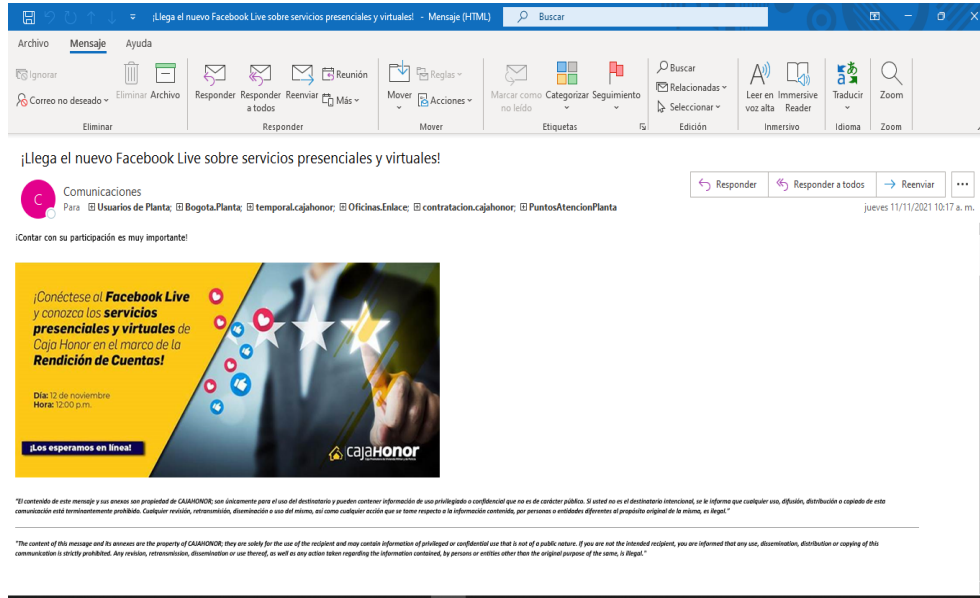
¡Llega el nuevo Facebook Live sobre servicios presenciales y virtuales! - Mensaje (HTML) Buscar

Archivo Mensaje Ayuda

Ignorar Correo no deseado Eliminar Archivo
Eliminar

Responder Responder a todos Reenviar Reunión Más
Responder

Mover Reglas Acciones
Mover

Marcar como no leído Categorizar Seguimiento
Etiquetas

Buscar Relacionadas Seleccionar
Edición

Leer en voz alta Immersive Reader
Inmersivo

Traducir
Idioma

Zoom
Zoom

¡Llega el nuevo Facebook Live sobre servicios presenciales y virtuales!

C Comunicaciones
Para Usuarios de Planta; Bogota.Planta; temporal.cajahonor; Oficinas.Enlace; contratacion.cajahonor; PuntosAtencionPlanta

Responder Responder a todos Reenviar ...

jueves 11/11/2021 10:17 a. m.

¡Contar con su participación es muy importante!

¡Conéctese al Facebook Live y conozca los servicios presenciales y virtuales de Caja Honor en el marco de la Rendición de Cuentas!

Día: 12 de noviembre
Hora: 12:00 p.m.

¡Los esperamos en línea!

cajaHONOR

"El contenido de este mensaje y sus anexos son propiedad de CAJAHONOR; son únicamente para el uso del destinatario y pueden contener información de uso privilegiado o confidencial que no es de carácter público. Si usted no es el destinatario intencional, se le informa que cualquier uso, difusión, distribución o copiado de esta comunicación está terminantemente prohibido. Cualquier revisión, retransmisión, diseminación o uso del mismo, así como cualquier acción que se tome respecto a la información contenida, por personas o entidades diferentes al propósito original de la misma, es ilegal."

"The content of this message and its annexes are the property of CAJAHONOR; they are solely for the use of the recipient and may contain information of privileged or confidential use that is not of a public nature. If you are not the intended recipient, you are informed that any use, dissemination, distribution or copying of this communication is strictly prohibited. Any revision, retransmission, dissemination or use thereof, as well as any action taken regarding the information contained, by persons or entities other than the original purpose of the same, is illegal."